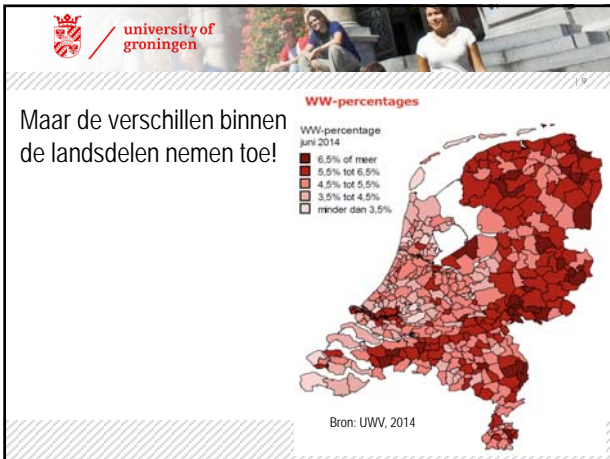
university of groningen

| 9

Maar de verschillen binnen de landsdelen nemen toe!

WW-percentages

WW-percentage juni 2014

6,5% of meer
5,5% tot 6,5%
4,5% tot 5,5%
3,5% tot 4,5%
minder dan 3,5%

Bron: UWV, 2014